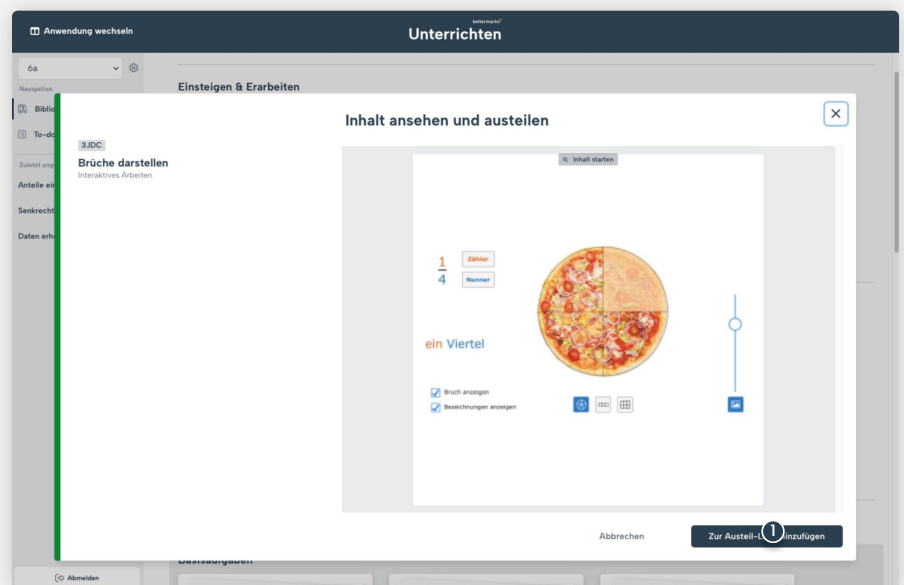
Anwendung wechseln

bettermarks

Unterrichten

6a

Navigation

Biblio

To-do

Zuletzt ang

Anteile ein

Senkrecht

Daten erh

Abmelden

Einsteigen & Erarbeiten

Inhalt ansehen und austeilen

3JDC

Brüche darstellen

Interaktives Arbeiten

Inhalt starten

$\frac{1}{4}$

Zähler

Nenner

ein Viertel

Bruch anzeigen

Bezeichnungen anzeigen

Abbrechen

Zur Austeil-L 1 inzufügen

Basisaufgaben